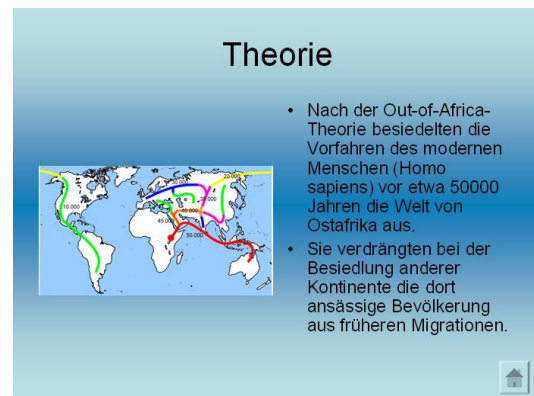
Theorie

20.000
10.000
40.000
25.000
45.000
50.000

- Nach der Out-of-Africa-Theorie besiedelten die Vorfahren des modernen Menschen (Homo sapiens) vor etwa 50000 Jahren die Welt von Ostafrika aus.
- Sie verdrängten bei der Besiedlung anderer Kontinente die dort ansässige Bevölkerung aus früheren Migrationen.